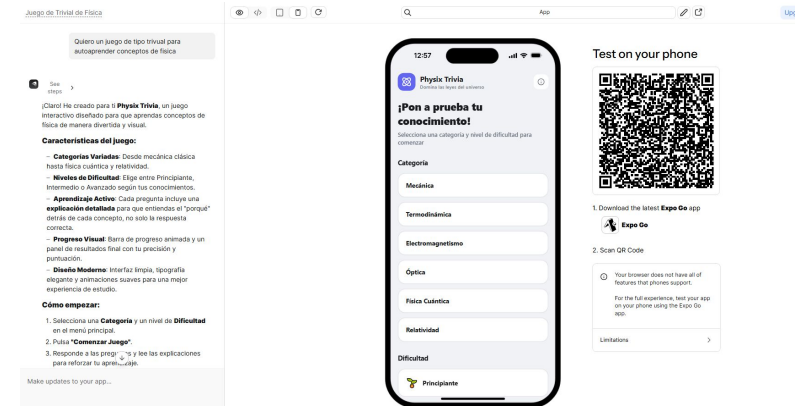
Juego de Trivial de Física

App

Upg

Quiero un juego de tipo trivual para autoaprender conceptos de fisica

See steps >

¡Claro! He creado para ti **Physix Trivia**, un juego interactivo diseñado para que aprendas conceptos de física de manera divertida y visual.

**Características del juego:**

– **Categorías Variadas**: Desde mecánica clásica hasta física cuántica y relatividad.

– **Niveles de Dificultad**: Elige entre Principiante, Intermedio o Avanzado según tus conocimientos.

– **Aprendizaje Activo**: Cada pregunta incluye una **explicación detallada** para que entiendas el "porqué" detrás de cada concepto, no solo la respuesta correcta.

– **Progreso Visual**: Barra de progreso animada y un panel de resultados final con tu precisión y puntuación.

– **Diseño Moderno**: Interfaz limpia, tipografía elegante y animaciones suaves para una mejor experiencia de estudio.

**Cómo empezar:**

1. Selecciona una **Categoría** y un nivel de **Dificultad** en el menú principal.
2. Pulsa **"Comenzar Juego"**.
3. Responde a las preg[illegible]s y lee las explicaciones para reforzar tu apre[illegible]aje.

Make updates to your app...

12:57

Physix Trivia
Domina las leyes del universo

¡Pon a prueba tu conocimiento!

Selecciona una categoría y nivel de dificultad para comenzar

Categoría

Mecánica

Termodinámica

Electromagnetismo

Óptica

Física Cuántica

Relatividad

Dificultad

Principiante

Test on your phone

1. Download the latest **Expo Go** app

Expo Go

2. Scan QR Code

Your browser does not have all of features that phones support.

For the full experience, test your app on your phone using the Expo Go app.

Limitations